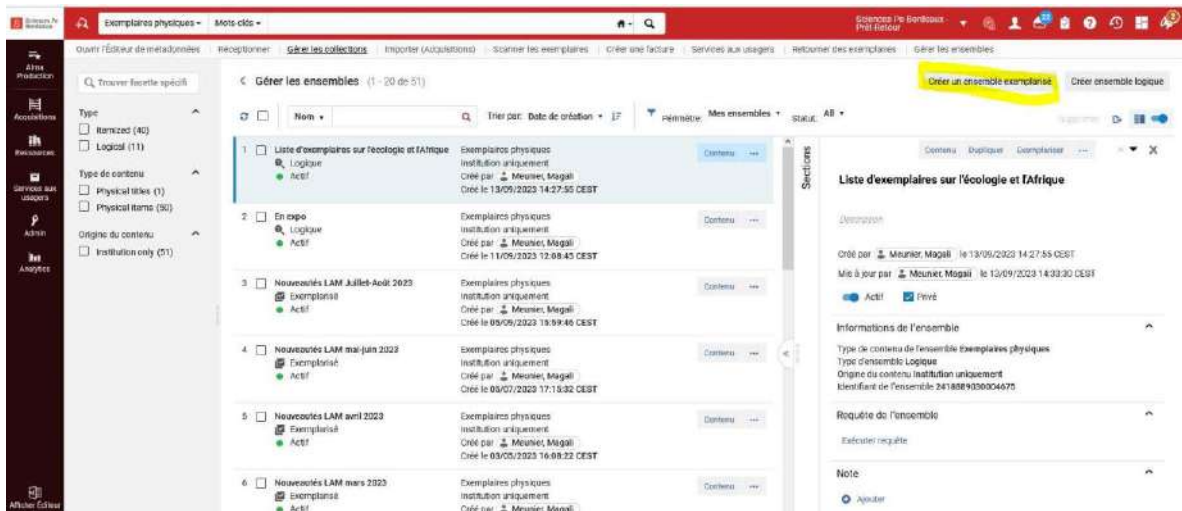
Sciences Po Bordeaux

Exemplaires physiques ▾ Mots-clés ▾

Sciences Po Bordeaux - Prêt-Retour

Alma Production

Acquisitions

Ressources

Services aux usagers

Admin

Analytics

Afficher Éditeur

Ouvrir l'Éditeur de métadonnées | Réceptionner | Gérer les collections | Importer (Acquisitions) | Scanner les exemplaires | Créer une facture | Services aux usagers | Retourner des exemplaires | Gérer les ensembles

Q Trouver facette spécifi

Type
☐ Itemized (40)
☐ Logical (11)

Type de contenu
☐ Physical titles (1)
☐ Physical items (50)

Origine du contenu
☐ Institution only (51)

< Gérer les ensembles (1 - 20 de 51)

Créer un ensemble exemplarisé | Créer ensemble logique

Nom ▾ | Trier par: Date de création ▾ | Périmètre | Mes ensembles ▾ | Statut: All ▾ | Supprimer

1 ☐ Liste d'exemplaires sur l'écologie et l'Afrique | Logique | Actif | Exemplaires physiques | Institution uniquement | Créé par Meunier, Magali | Créé le 13/09/2023 14:27:55 CEST | Contenu ...

2 ☐ En expo | Logique | Actif | Exemplaires physiques | Institution uniquement | Créé par Meunier, Magali | Créé le 11/09/2023 12:08:45 CEST | Contenu ...

3 ☐ Nouveautés LAM Juillet-Août 2023 | Exemplarisé | Actif | Exemplaires physiques | Institution uniquement | Créé par Meunier, Magali | Créé le 05/09/2023 15:59:46 CEST | Contenu ...

4 ☐ Nouveautés LAM mai-juin 2023 | Exemplarisé | Actif | Exemplaires physiques | Institution uniquement | Créé par Meunier, Magali | Créé le 05/07/2023 17:15:32 CEST | Contenu ...

5 ☐ Nouveautés LAM avril 2023 | Exemplarisé | Actif | Exemplaires physiques | Institution uniquement | Créé par Meunier, Magali | Créé le 03/05/2023 16:08:22 CEST | Contenu ...

6 ☐ Nouveautés LAM mars 2023 | Exemplarisé | Actif | Exemplaires physiques | Institution uniquement | Créé par Meunier, Magali | Contenu ...

Sections

Contenu | Dupliquer | Exemplariser | ...

Liste d'exemplaires sur l'écologie et l'Afrique

Description

Créé par Meunier, Magali le 13/09/2023 14:27:55 CEST
Mis à jour par Meunier, Magali le 13/09/2023 14:33:30 CEST

Actif | Privé

Informations de l'ensemble

Type de contenu de l'ensemble Exemplaires physiques
Type d'ensemble Logique
Origine du contenu Institution uniquement
Identifiant de l'ensemble 2418889030004675

Requête de l'ensemble

Exécuter requête

Note

Ajouter